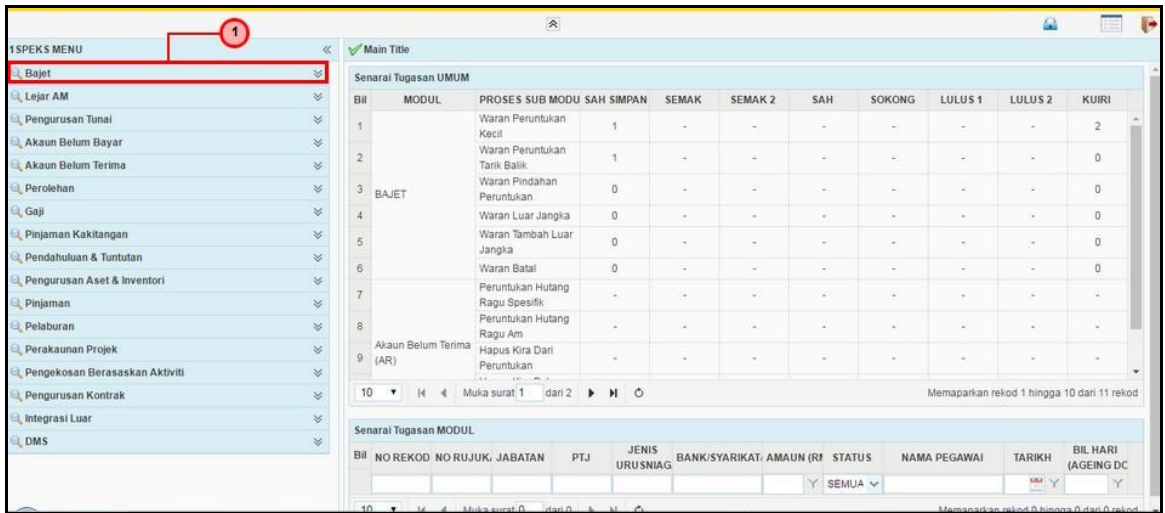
1

1SPEKS MENU

Bajet
Lejar AM
Pengurusan Tunai
Akaun Belum Bayar
Akaun Belum Terima
Perolehan
Gaji
Pinjaman Kakitangan
Pendahuluan & Tuntutan
Pengurusan Aset & Inventori
Pinjaman
Pelaburan
Perakaunan Projek
Pengekosan Berasaskan Aktiviti
Pengurusan Kontrak
Integrasi Luar
DMS

Main Title

Senarai Tugasan UMUM

| Bil | MODUL | PROSES SUB MODU | SAH SIMPAN | SEMAK | SEMAK 2 | SAH | SOKONG | LULUS 1 | LULUS 2 | KUIRI |
|---|---|---|---|---|---|---|---|---|---|---|
| 1 | BAJET | Waran Peruntukan Kecil | 1 | - | - | - | - | - | - | 2 |
| 2 | | Waran Peruntukan Tarik Balik | 1 | - | - | - | - | - | - | 0 |
| 3 | | Waran Pindahan Peruntukan | 0 | - | - | - | - | - | - | 0 |
| 4 | | Waran Luar Jangka | 0 | - | - | - | - | - | - | 0 |
| 5 | | Waran Tambah Luar Jangka | 0 | - | - | - | - | - | - | 0 |
| 6 | | Waran Batal | 0 | - | - | - | - | - | - | 0 |
| 7 | Akaun Belum Terima (AR) | Peruntukan Hutang Ragu Spesifik | - | - | - | - | - | - | - | - |
| 8 | | Peruntukan Hutang Ragu Am | - | - | - | - | - | - | - | - |
| 9 | | Hapus Kira Dari Peruntukan | - | - | - | - | - | - | - | - |

10 Muka surat 1 dari 2

Memaparkan rekod 1 hingga 10 dari 11 rekod

Senarai Tugasan MODUL

| Bil | NO REKOD | NO RUJUK | JABATAN | PTJ | JENIS URUSNIAG | BANK/SYARIKAT | AMAUN (RI | STATUS | NAMA PEGAWAI | TARIKH | BIL HARI (AGEING DC |
|---|---|---|---|---|---|---|---|---|---|---|---|
| | | | | | | | | SEMUA | | | |

10 Muka surat 0 dari 0

Memaparkan rekod 0 hingga 0 dari 0 rekod